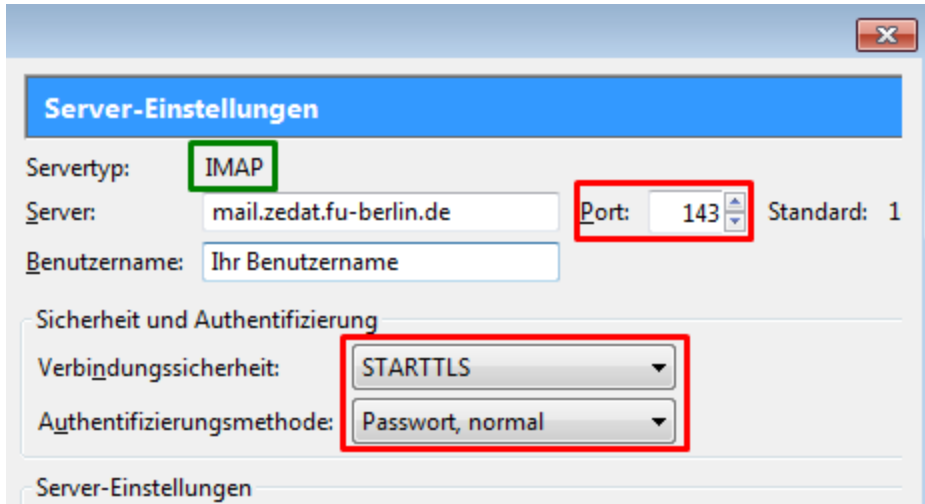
Server-Einstellungen

Servertyp: IMAP

Server: mail.zedat.fu-berlin.de Port: 143 Standard: 1

Benutzername: Ihr Benutzername

Sicherheit und Authentifizierung

Verbindungssicherheit: STARTTLS

Authentifizierungsmethode: Passwort, normal

Server-Einstellungen